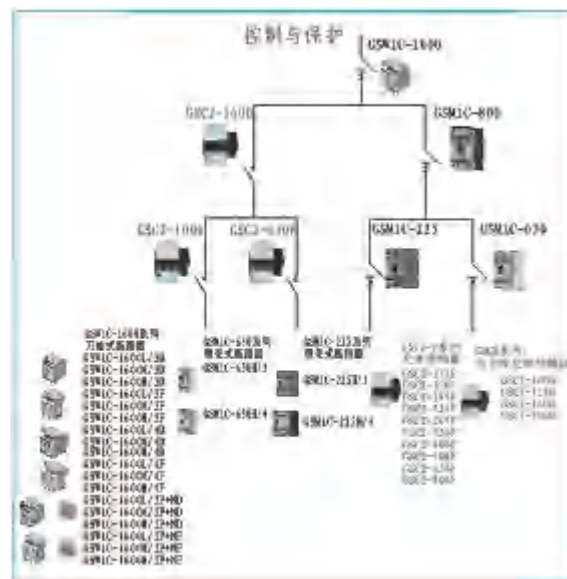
控制与保护

GSM1C-1600

GSCJ-1600

GSM1C-800

GSCJ-1000

GSCJ-630

GSM1C-225

GSM1C-070

GSM1C-1600系列
万能式断路器
GSM1C-1600L/3B
GSM1C-1600M/3B
GSM1C-1600H/3B
GSM1C-1600L/3F
GSM1C-1600M/3F
GSM1C-1600H/3F
GSM1C-1600L/4B
GSM1C-1600M/4B
GSM1C-1600H/4B
GSM1C-1600L/4F
GSM1C-1600M/4F
GSM1C-1600H/4F
GSM1C-1600L/3F+MD
GSM1C-1600M/3F+MD
GSM1C-1600H/3F+MD
GSM1C-1600L/3F+ME
GSM1C-1600M/3F+ME
GSM1C-1600H/3F+ME

GSM1C-630系列
塑壳式断路器
GSM1C-630H/3
GSM1C-630H/4

GSM1C-225系列
塑壳式断路器
GSM1C-225H/3
GSM1C-225H/4

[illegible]

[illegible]